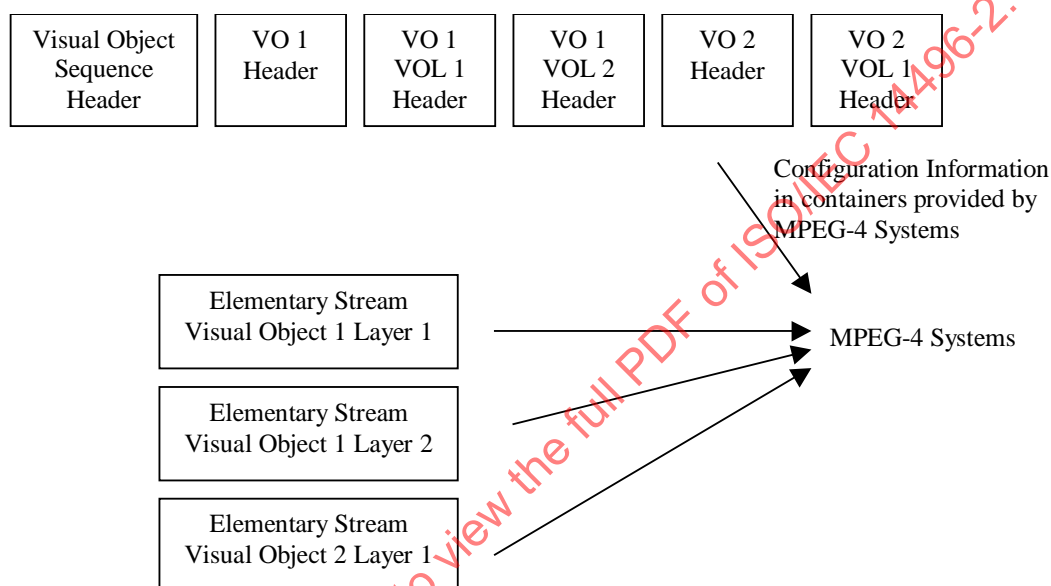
Visual Object Sequence Header

VO 1 Header

VO 1 VOL 1 Header

VO 1 VOL 2 Header

VO 2 Header

VO 2 VOL 1 Header

Configuration Information in containers provided by MPEG-4 Systems

Elementary Stream Visual Object 1 Layer 1

Elementary Stream Visual Object 1 Layer 2

Elementary Stream Visual Object 2 Layer 1

MPEG-4 Systems

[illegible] view the full PDF of ISO/IEC 14496-2.